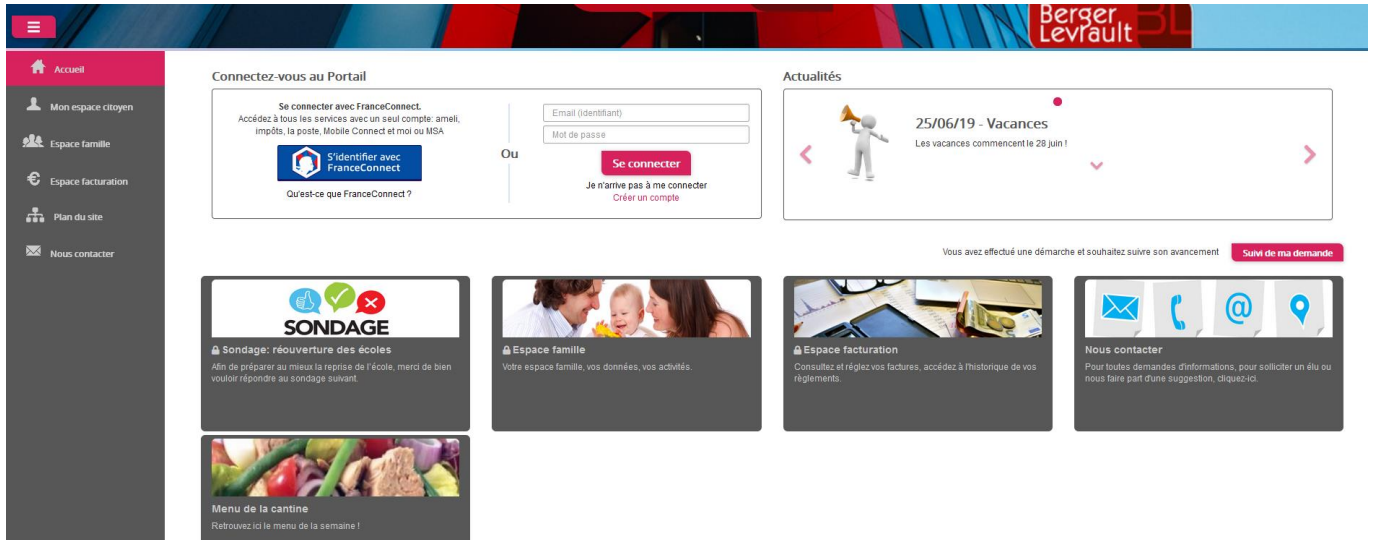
Berger Levrault BL

Accueil

Mon espace citoyen

Espace famille

Espace facturation

Plan du site

Nous contacter

Connectez-vous au Portail

Se connecter avec FranceConnect.
Accédez à tous les services avec un seul compte: ameli, impôts, la poste, Mobile Connect et moi ou MSA

S'identifier avec FranceConnect

Qu'est-ce que FranceConnect ?

Ou

Email (identifiant)

Mot de passe

Se connecter

Je n'arrive pas à me connecter
Créer un compte

Actualités

25/06/19 - Vacances

Les vacances commencent le 28 juin !

Vous avez effectué une démarche et souhaitez suivre son avancement

Suivi de ma demande

SONDAGE

Sondage: réouverture des écoles

Afin de préparer au mieux la reprise de l'école, merci de bien vouloir répondre au sondage suivant.

Espace famille

Votre espace famille, vos données, vos activités.

Espace facturation

Consultez et réglez vos factures, accédez à l'historique de vos règlements.

Nous contacter

Pour toutes demandes d'informations, pour solliciter un élu ou nous faire part d'une suggestion, cliquez-ici.

Menu de la cantine

Retrouvez ici le menu de la semaine !